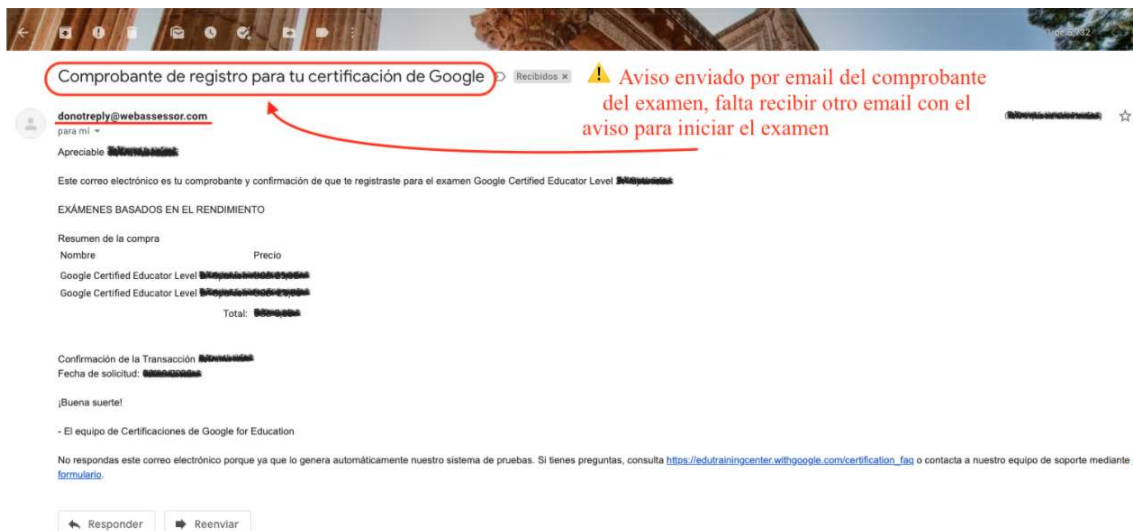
Comprobante de registro para tu certificación de Google Recibidos ×

Aviso enviado por email del comprobante del examen, falta recibir otro email con el aviso para iniciar el examen

donotreply@webassessor.com
para mí

Apreciable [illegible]

Este correo electrónico es tu comprobante y confirmación de que te registraste para el examen Google Certified Educator Level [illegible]

EXÁMENES BASADOS EN EL RENDIMIENTO

Resumen de la compra

| Nombre | Precio |
|---|---|
| Google Certified Educator Level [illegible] | |
| Google Certified Educator Level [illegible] | |
| Total: | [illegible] |

Confirmación de la Transacción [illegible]
Fecha de solicitud: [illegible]

¡Buena suerte!

- El equipo de Certificaciones de Google for Education

No respondas este correo electrónico porque ya que lo genera automáticamente nuestro sistema de pruebas. Si tienes preguntas, consulta https://edutrainingcenter.withgoogle.com/certification_faq o contacta a nuestro equipo de soporte mediante formulario.

Responder Reenviar